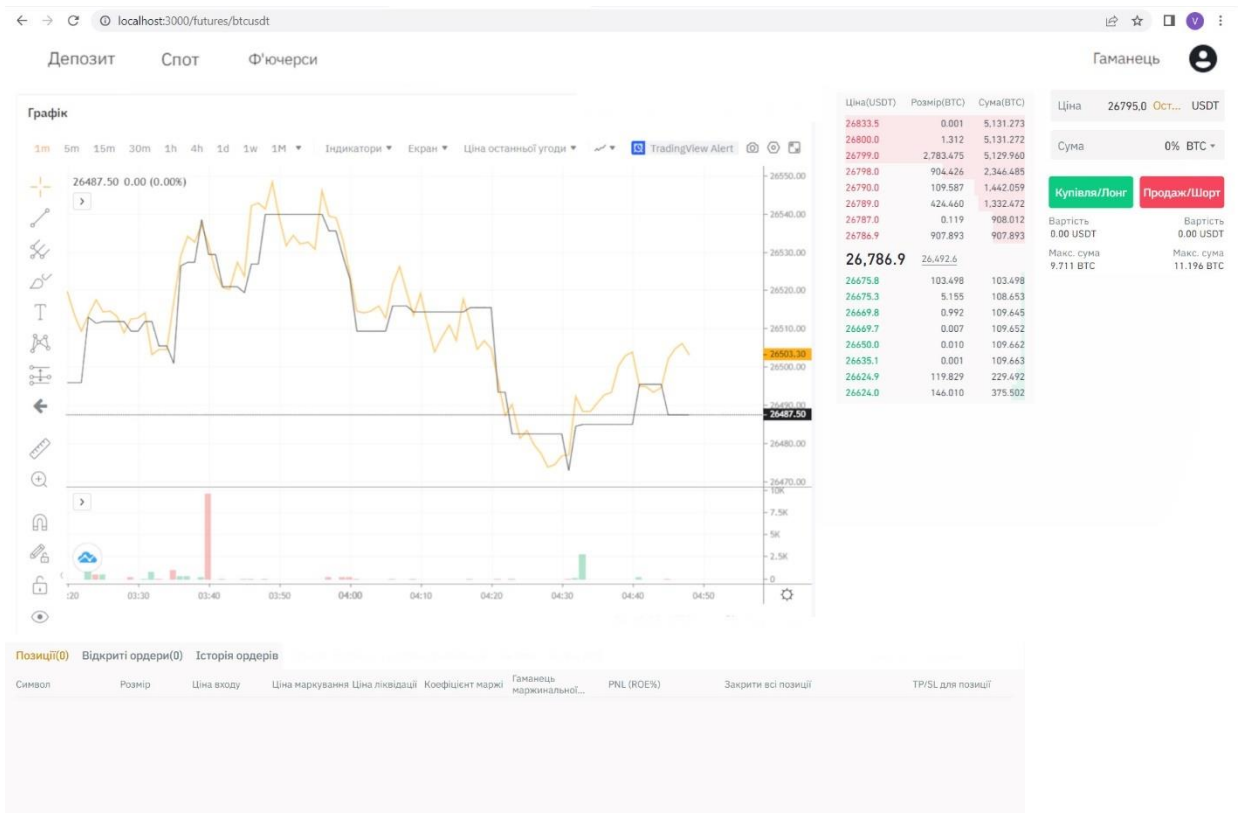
localhost:3000/futures/btcusdt

Депозит Спот Ф'ючерси

Гаманець

Графік

1m 5m 15m 30m 1h 4h 1d 1w 1M ▾ Індикатори ▾ Екран ▾ Ціна останньої угоди ▾ TradingView Alert

26487.50 0.00 (0.00%)

26550.00
26540.00
26530.00
26520.00
26510.00
26503.30
26500.00
26490.00
26487.50
26480.00
26470.00
10K
7.5K
5K
2.5K
0

:20 03:30 03:40 03:50 04:00 04:10 04:20 04:30 04:40 04:50

| Ціна(USDT) | Розмір(BTC) | Сума(BTC) |
|---|---|---|
| 26833.5 | 0.001 | 5,131.273 |
| 26800.0 | 1.312 | 5,131.272 |
| 26799.0 | 2,783.475 | 5,129.960 |
| 26798.0 | 904.426 | 2,346.485 |
| 26790.0 | 109.587 | 1,442.059 |
| 26789.0 | 424.460 | 1,332.472 |
| 26787.0 | 0.119 | 908.012 |
| 26786.9 | 907.893 | 907.893 |

26,786.9 26,492.6

| | | |
|---|---|---|
| 26675.8 | 103.498 | 103.498 |
| 26675.3 | 5.155 | 108.653 |
| 26669.8 | 0.992 | 109.645 |
| 26669.7 | 0.007 | 109.652 |
| 26650.0 | 0.010 | 109.662 |
| 26635.1 | 0.001 | 109.663 |
| 26624.9 | 119.829 | 229.492 |
| 26624.0 | 146.010 | 375.502 |

Ціна 26795.0 Ост... USDT

Сума 0% BTC ▾

Купівля/Лонг Продаж/Шорт

Вартість 0.00 USDT
Вартість 0.00 USDT
Макс. сума 9.711 BTC
Макс. сума 11.196 BTC

Позиції(0) Відкриті ордери(0) Історія ордерів

Символ Розмір Ціна входу Ціна маркування Ціна ліквідації Коефіцієнт маржі Гаманець маржинальної... PNL (ROE%) Закрити всі позиції TP/SL для позиції